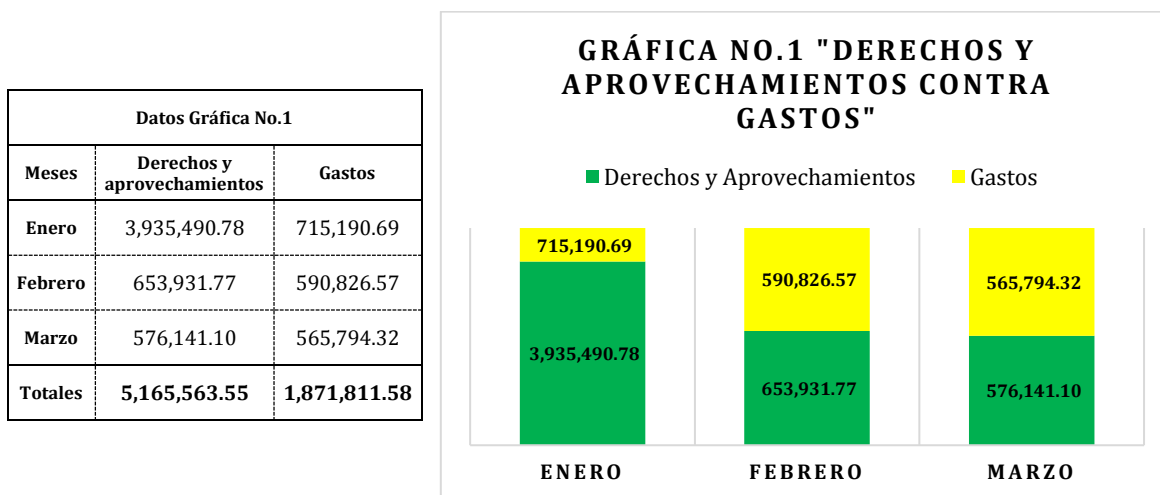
| Datos Gráfica No.1 | | |
|---|---|---|
| Meses | Derechos y aprovechamientos | Gastos |
| Enero | 3,935,490.78 | 715,190.69 |
| Febrero | 653,931.77 | 590,826.57 |
| Marzo | 576,141.10 | 565,794.32 |
| Totales | 5,165,563.55 | 1,871,811.58 |

GRÁFICA NO.1 "DERECHOS Y APROVECHAMIENTOS CONTRA GASTOS"

Derechos y Aprovechamientos Gastos

715,190.69
3,935,490.78
590,826.57
653,931.77
565,794.32
576,141.10

ENERO FEBRERO MARZO